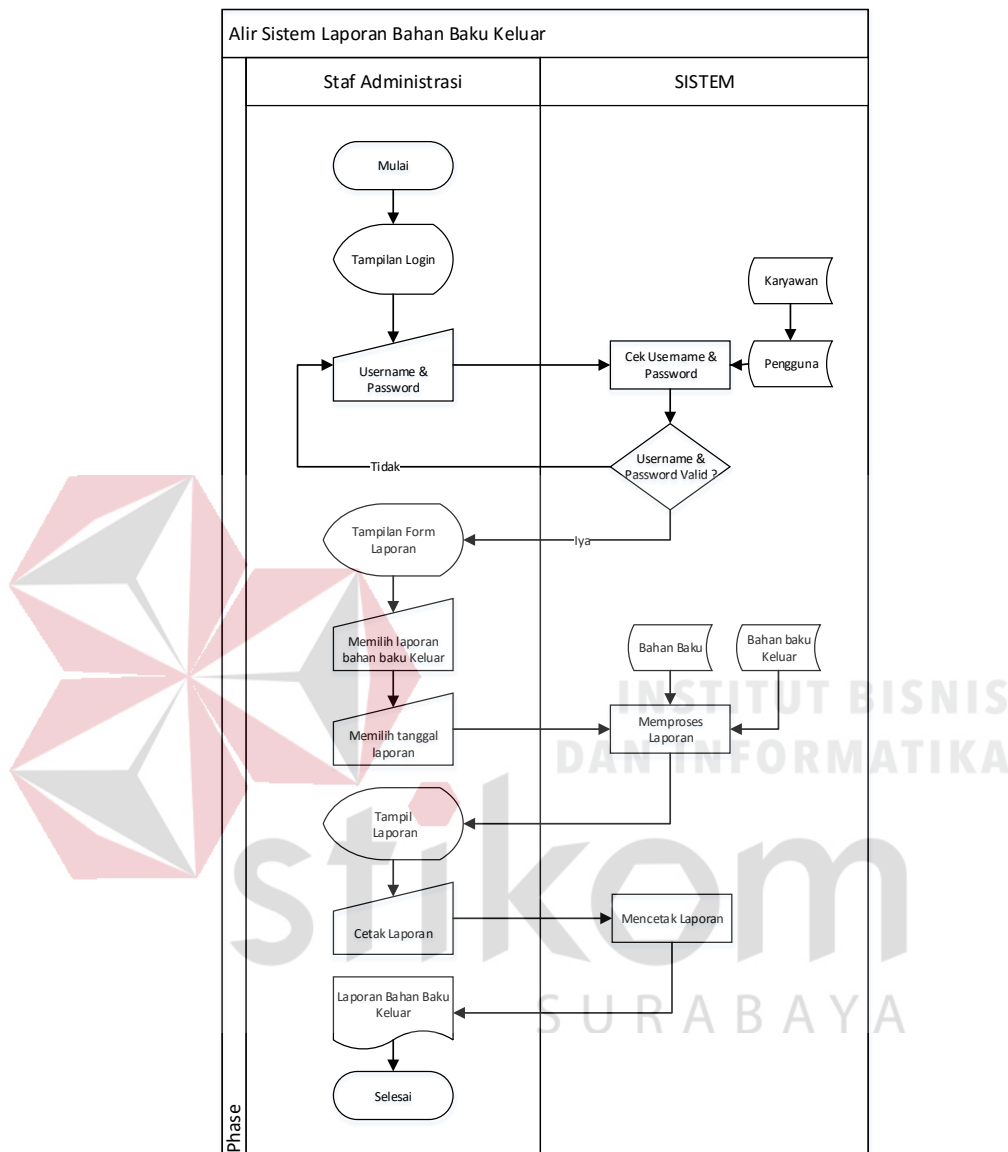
Alir Sistem Laporan Bahan Baku Keluar

Staf Administrasi

SISTEM

Mulai

Tampilan Login

Karyawan

Username & Password

Cek Username & Password

Pengguna

Tidak

Username & Password Valid ?

Tampilan Form Laporan

Iya

Memilih laporan bahan baku Keluar

Bahan Baku

Bahan baku Keluar

Memilih tanggal laporan

Memproses Laporan

Tampil Laporan

Cetak Laporan

Mencetak Laporan

Laporan Bahan Baku Keluar

Selesai

Phase

INSTITUT BISNIS DAN INFORMATIKA

stikom

SURABAYA